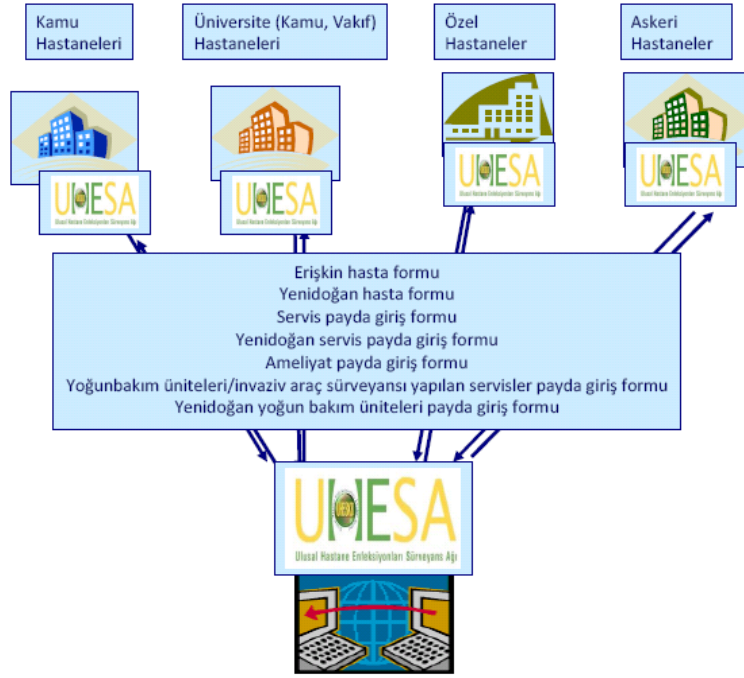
Kamu Hastaneleri

Üniversite (Kamu, Vakıf) Hastaneleri

Özel Hastaneler

Askeri Hastaneler

UHESA
Ulusal Hastane Enfeksiyonları Sürveyans Ağı

UHESA
Ulusal Hastane Enfeksiyonları Sürveyans Ağı

UHESA
Ulusal Hastane Enfeksiyonları Sürveyans Ağı

UHESA
Ulusal Hastane Enfeksiyonları Sürveyans Ağı

Erişkin hasta formu
Yenidoğan hasta formu
Servis payda giriş formu
Yenidoğan servis payda giriş formu
Ameliyat payda giriş formu
Yoğunbakım üniteleri/invaziv araç sürveyansı yapılan servisler payda giriş formu
Yenidoğan yoğun bakım üniteleri payda giriş formu

UHESA
Ulusal Hastane Enfeksiyonları Sürveyans Ağı